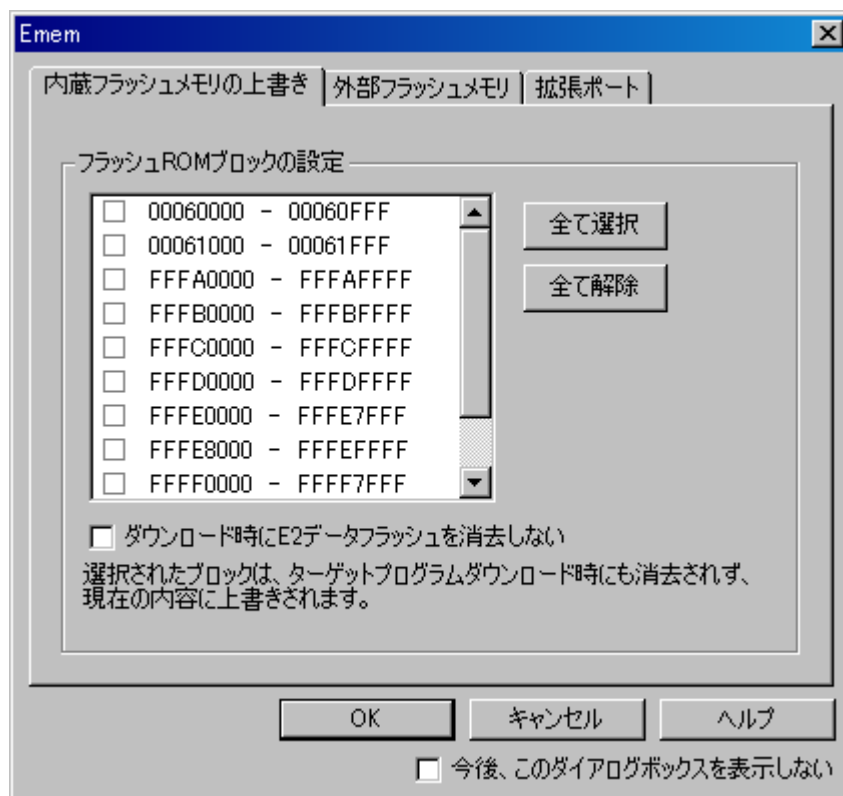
Emem

内蔵フラッシュメモリの上書き | 外部フラッシュメモリ | 拡張ポート

フラッシュROMブロックの設定

00060000 - 00060FFF
00061000 - 00061FFF
FFFA0000 - FFFAFFFF
FFFB0000 - FFFBFFFF
FFFC0000 - FFFCFFFF
FFFD0000 - FFFDFFFF
FFFE0000 - FFFE7FFF
FFFE8000 - FFFEFFFF
FFFF0000 - FFFF7FFF

全て選択

全て解除

ダウンロード時にE2データフラッシュを消去しない

選択されたブロックは、ターゲットプログラムダウンロード時にも消去されず、現在の内容に上書きされます。

OK

キャンセル

ヘルプ

今後、このダイアログボックスを表示しない